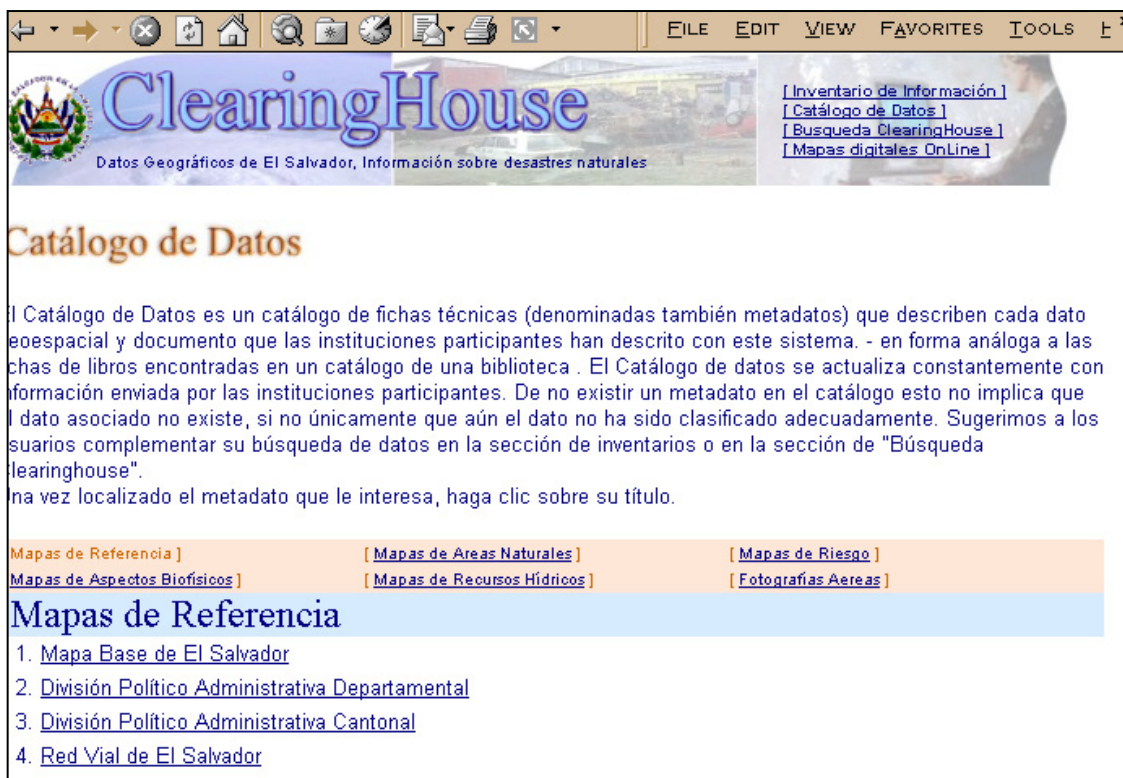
File Edit View Favorites Tools H

ClearingHouse

Datos Geográficos de El Salvador, Información sobre desastres naturales

[ Inventario de Información ]
[ Catálogo de Datos ]
[ Busqueda ClearingHouse ]
[ Mapas digitales OnLine ]

Catálogo de Datos

l Catálogo de Datos es un catálogo de fichas técnicas (denominadas también metadatos) que describen cada dato eoespacial y documento que las instituciones participantes han descrito con este sistema. - en forma análoga a las chas de libros encontradas en un catálogo de una biblioteca . El Catálogo de datos se actualiza constantemente con nformación enviada por las instituciones participantes. De no existir un metadato en el catálogo esto no implica que l dato asociado no existe, si no únicamente que aún el dato no ha sido clasificado adecuadamente. Sugerimos a los suarios complementar su búsqueda de datos en la sección de inventarios o en la sección de "Búsqueda learinghouse".
na vez localizado el metadato que le interesa, haga clic sobre su título.

Mapas de Referencia ]
[ Mapas de Areas Naturales ]
[ Mapas de Riesgo ]
Mapas de Aspectos Biofísicos ]
[ Mapas de Recursos Hídricos ]
[ Fotografías Aereas ]

Mapas de Referencia

1. Mapa Base de El Salvador
2. División Político Administrativa Departamental
3. División Político Administrativa Cantonal
4. Red Vial de El Salvador